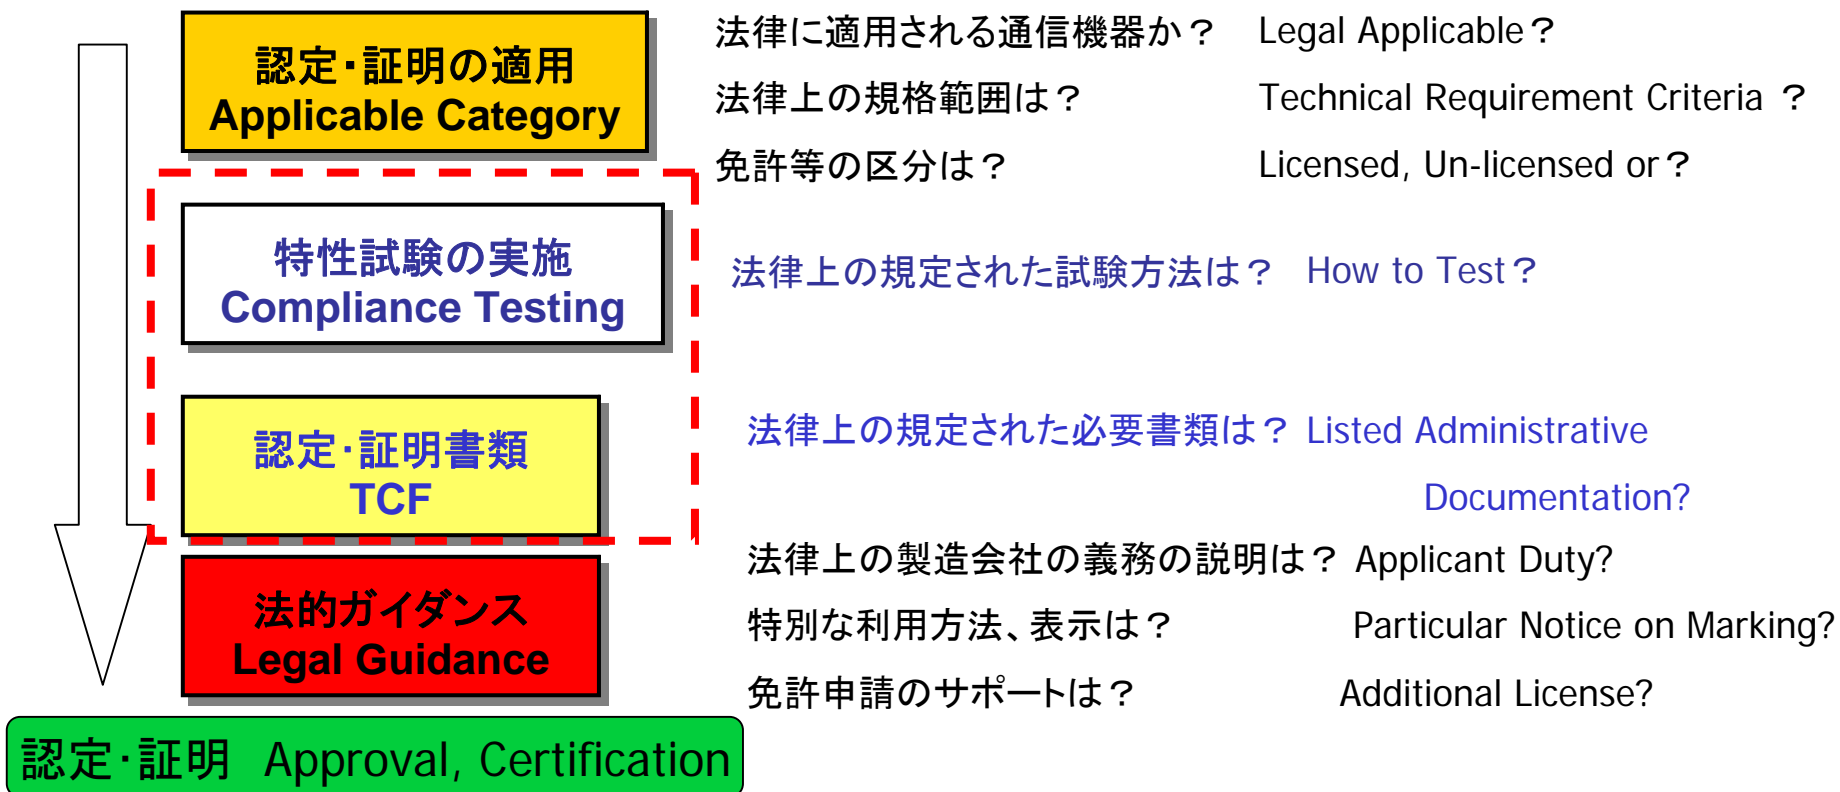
認定･証明の適用
Applicable Category

法律に適用される通信機器か？ Legal Applicable？
法律上の規格範囲は？ Technical Requirement Criteria ？
免許等の区分は？ Licensed, Un-licensed or？

特性試験の実施
Compliance Testing

法律上の規定された試験方法は？ How to Test？

認定･証明書類
TCF

法律上の規定された必要書類は？ Listed Administrative Documentation?

法的ガイダンス
Legal Guidance

法律上の製造会社の義務の説明は？ Applicant Duty?
特別な利用方法、表示は？ Particular Notice on Marking?
免許申請のサポートは？ Additional License?

認定･証明 Approval, Certification